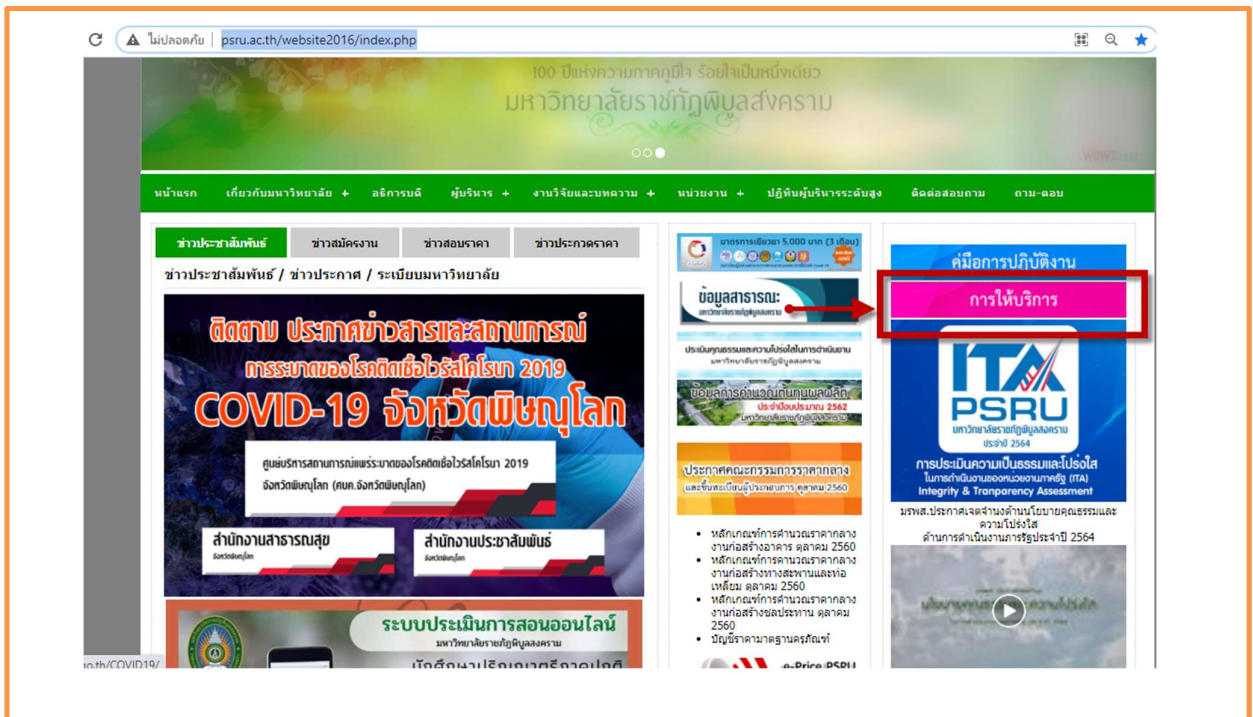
ไม่ปลอดภัย | psru.ac.th/website2016/index.php

100 ปีแห่งความภาคภูมิใจ ร้อยใจเป็นหนึ่งเดียว
มหาวิทยาลัยราชภัฏพิบูลสงคราม

หน้าแรก | เกี่ยวกับมหาวิทยาลัย + | อธิการบดี | ผู้บริหาร + | งานวิจัยและบทความ + | หน่วยงาน + | ปฏิทินผู้บริหารระดับสูง | ติดต่อสอบถาม | ถาม-ตอบ

ข่าวประชาสัมพันธ์ | ข่าวสมัครงาน | ข่าวสอบราคา | ข่าวประกวดราคา

ข่าวประชาสัมพันธ์ / ข่าวประกาศ / ระเบียบมหาวิทยาลัย

ติดตาม ประกาศข่าวสารและสถานการณ์
การระบาดของโรคติดเชื้อไวรัสโคโรนา 2019
COVID-19 จังหวัดพิษณุโลก

ศูนย์บริหารสถานการณ์แพร่ระบาดของโรคติดเชื้อไวรัสโคโรนา 2019 จังหวัดพิษณุโลก (ศบค.จังหวัดพิษณุโลก)

สำนักงานสาธารณสุข จังหวัดพิษณุโลก
สำนักงานประชาสัมพันธ์ จังหวัดพิษณุโลก

ระบบประเมินการสอนออนไลน์
มหาวิทยาลัยราชภัฏพิบูลสงคราม
นักศึกษาปริญญาตรีภาคปกติ

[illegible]o.th/COVID19/

มาตรการเยียวยา 5,000 บาท (3 เดือน)

ข้อมูลสาธารณะ
มหาวิทยาลัยราชภัฏพิบูลสงคราม

ประเมินคุณธรรมและความโปร่งใสในการดำเนินงาน มหาวิทยาลัยราชภัฏพิบูลสงคราม

ข้อมูลการคำนวณต้นทุนผลผลิต
ประจำปีงบประมาณ 2562
มหาวิทยาลัยราชภัฏพิบูลสงคราม

ประกาศคณะกรรมการราคากลาง
และขึ้นทะเบียนผู้ประเมินการ ตุลาคม 2560

• หลักเกณฑ์การคำนวณราคากลางงานก่อสร้างอาคาร ตุลาคม 2560
• หลักเกณฑ์การคำนวณราคากลางงานก่อสร้างทางสะพานและท่อเหลี่ยม ตุลาคม 2560
• หลักเกณฑ์การคำนวณราคากลางงานก่อสร้างชลประทาน ตุลาคม 2560
• บัญชีราคามาตรฐานครุภัณฑ์

e-Price PSRU

คู่มือการปฏิบัติงาน
การให้บริการ

ITA
PSRU
มหาวิทยาลัยราชภัฏพิบูลสงคราม
ประจำปี 2564
การประเมินความเป็นธรรมและโปร่งใส
ในการดำเนินงานของหน่วยงานภาครัฐ (ITA)
Integrity & Tranparency Assessment

มรพส.ประกาศเจตจำนงด้านนโยบายคุณธรรมและความโปร่งใส
ด้านการดำเนินงานภาครัฐประจำปี 2564

นโยบายคุณธรรมและความโปร่งใส